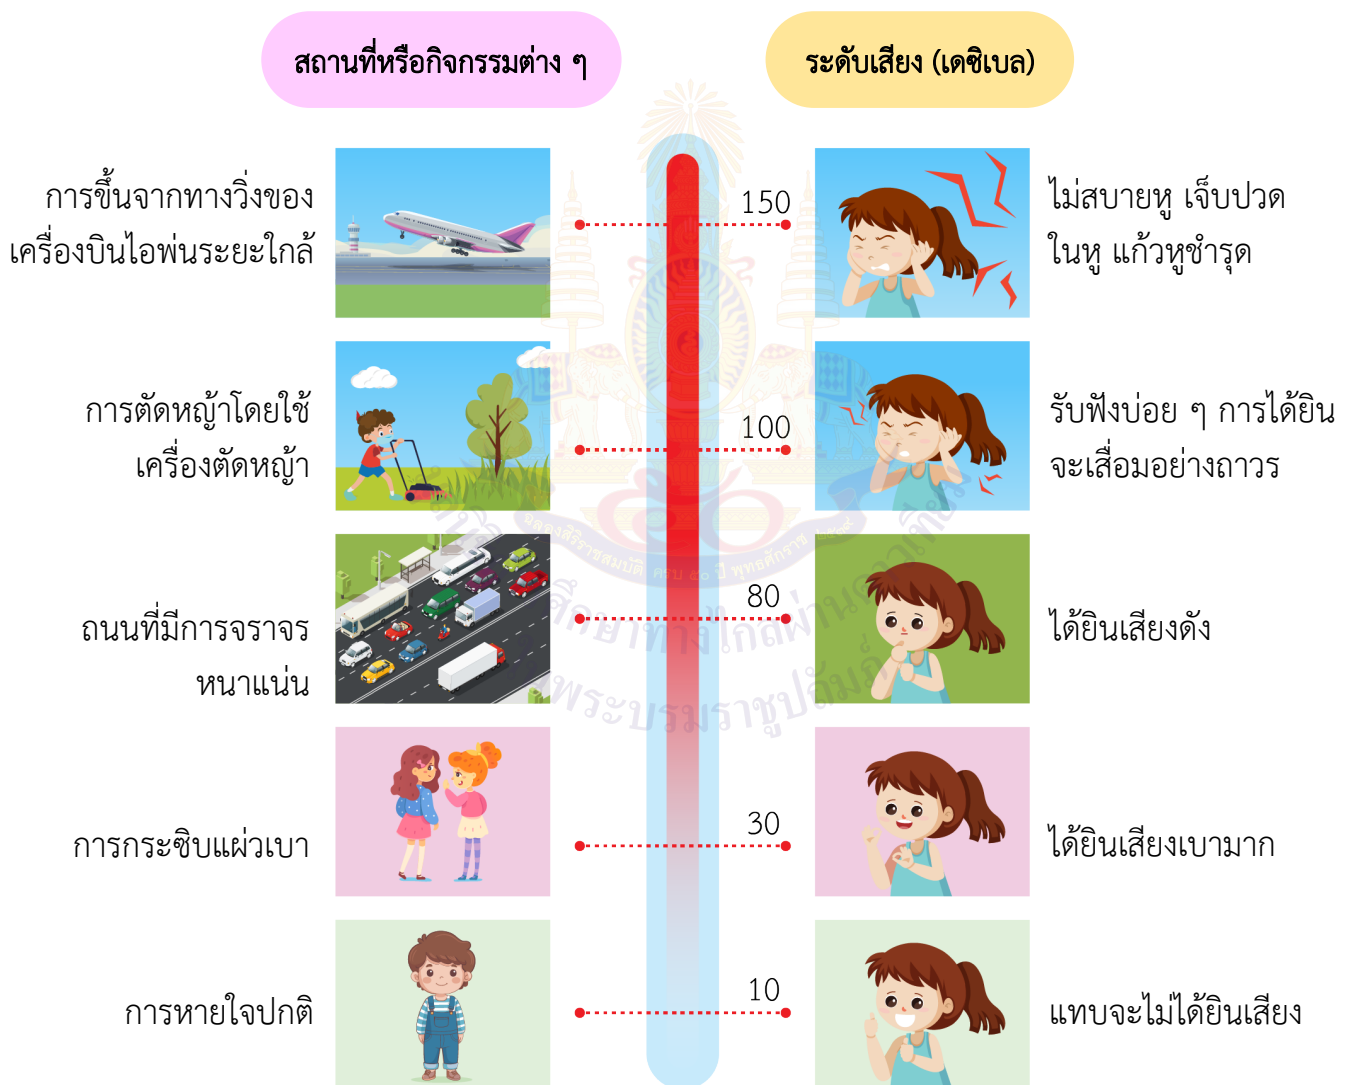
สถานที่หรือกิจกรรมต่าง ๆ

ระดับเสียง (เดซิเบล)

การขึ้นจากทางวิ่งของเครื่องบินไอพ่นระยะใกล้

150

ไม่สบายหู เจ็บปวดในหู แก้วหูชำรุด

การตัดหญ้าโดยใช้เครื่องตัดหญ้า

100

รับฟังบ่อย ๆ การได้ยินจะเสื่อมอย่างถาวร

ถนนที่มีการจราจรหนาแน่น

80

ได้ยินเสียงดัง

การกระซิบแผ่วเบา

30

ได้ยินเสียงเบามาก

การหายใจปกติ

10

แทบจะไม่ได้ยินเสียง